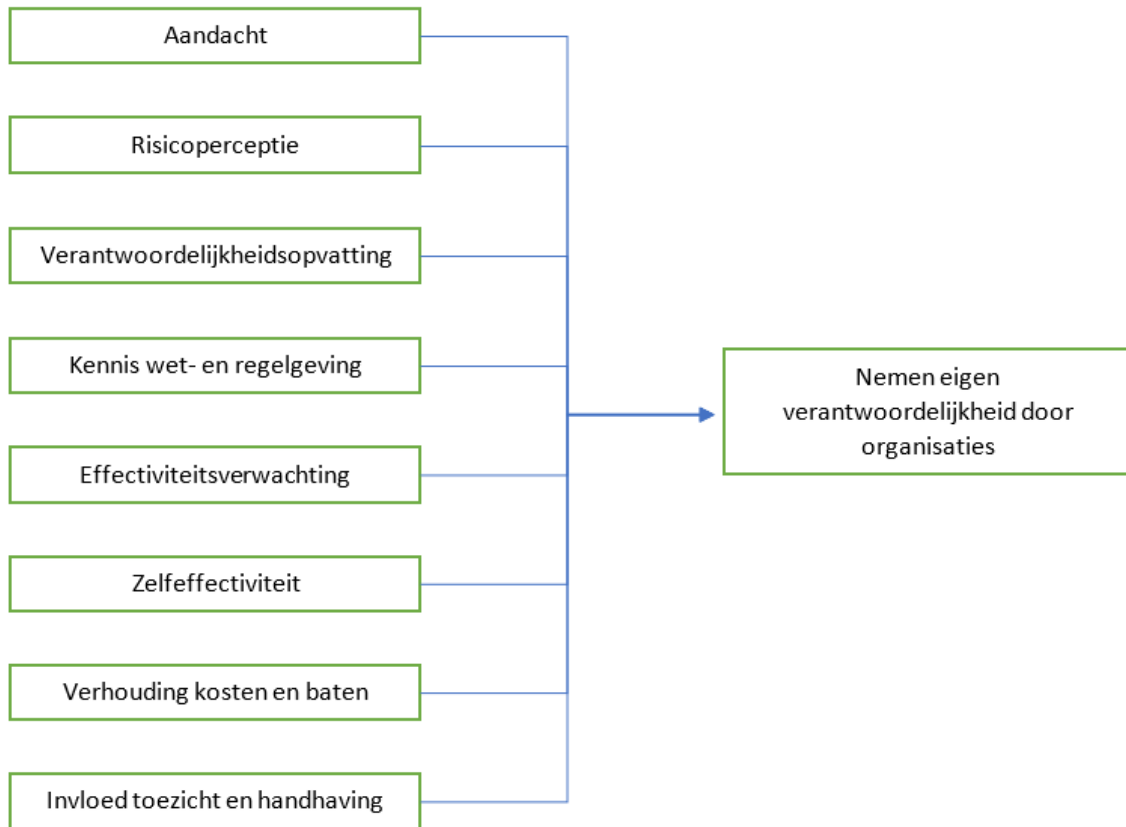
Aandacht

Risicoperceptie

Verantwoordelijkheidsopvatting

Kennis wet- en regelgeving

Effectiviteitsverwachting

Zelfeffectiviteit

Verhouding kosten en baten

Invloed toezicht en handhaving

Nemen eigen verantwoordelijkheid door organisaties